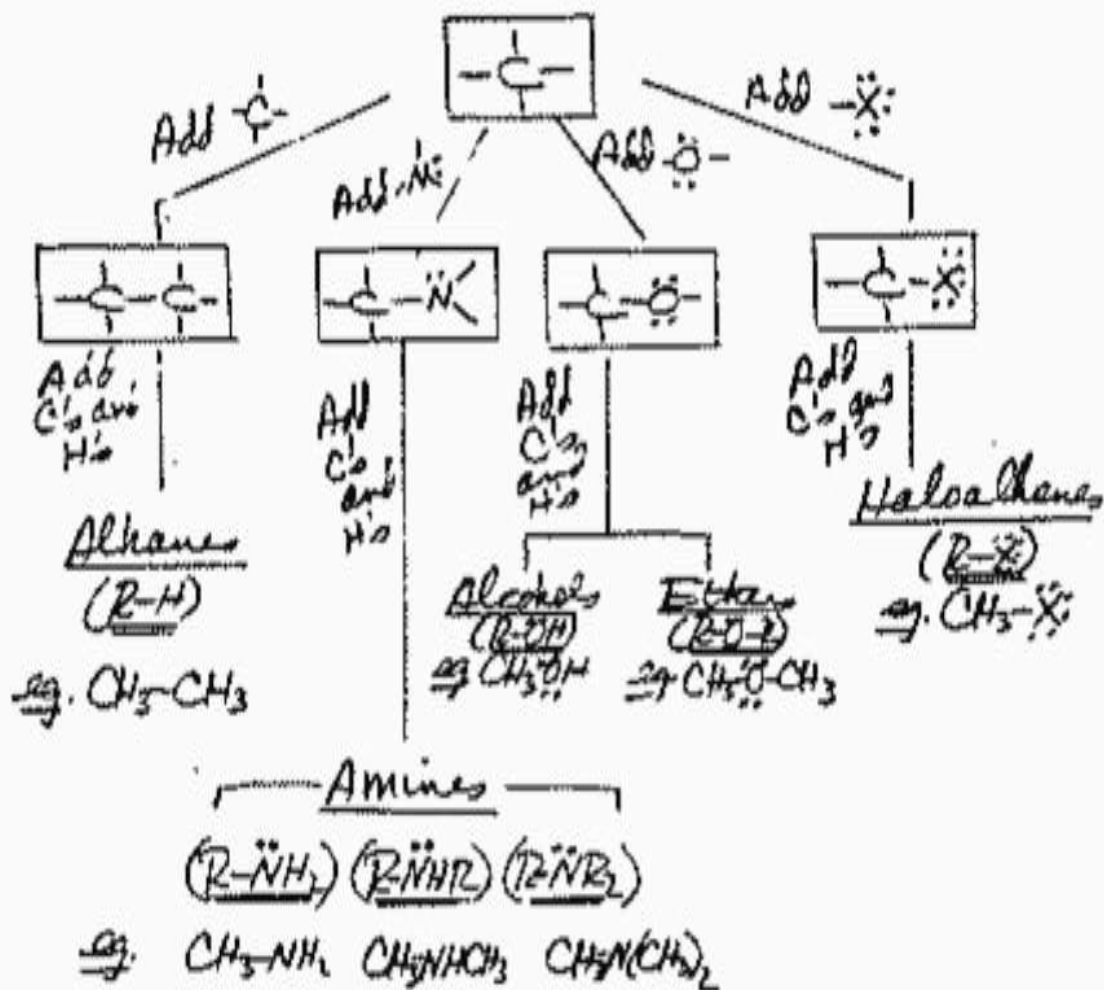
$-\overset{|}{\underset{|}{C}}-$

Add $-\overset{|}{C}-$

Add $-\ddot{N}<$

Add $-\ddot{\underset{..}{O}}-$

Add $-\ddot{\underset{..}{X}}:$

$-\overset{|}{\underset{|}{C}}-\overset{|}{\underset{|}{C}}-$

$-\overset{|}{\underset{|}{C}}-\ddot{N}<$

$-\overset{|}{\underset{|}{C}}-\ddot{\underset{..}{O}}-$

$-\overset{|}{\underset{|}{C}}-\ddot{\underset{..}{X}}:$

Add C's and H's

Add C's and H's

Add C's and H's

Add C's and H's

Alkanes
(R-H)
eg. $CH_3-CH_3$

Alcohols
(R-OH)
eg. $CH_3\ddot{\underset{..}{O}}H$

Ethers
(R-O-R)
eg. $CH_3-\ddot{\underset{..}{O}}-CH_3$

Haloalkanes
(R-X)
eg. $CH_3-\ddot{\underset{..}{X}}:$

Amines
$(R-\ddot{N}H_2)$ $(R-\ddot{N}HR)$ $(R-\ddot{N}R_2)$
eg. $CH_3-NH_2$ $CH_3NHCH_3$ $CH_3N(CH_3)_2$